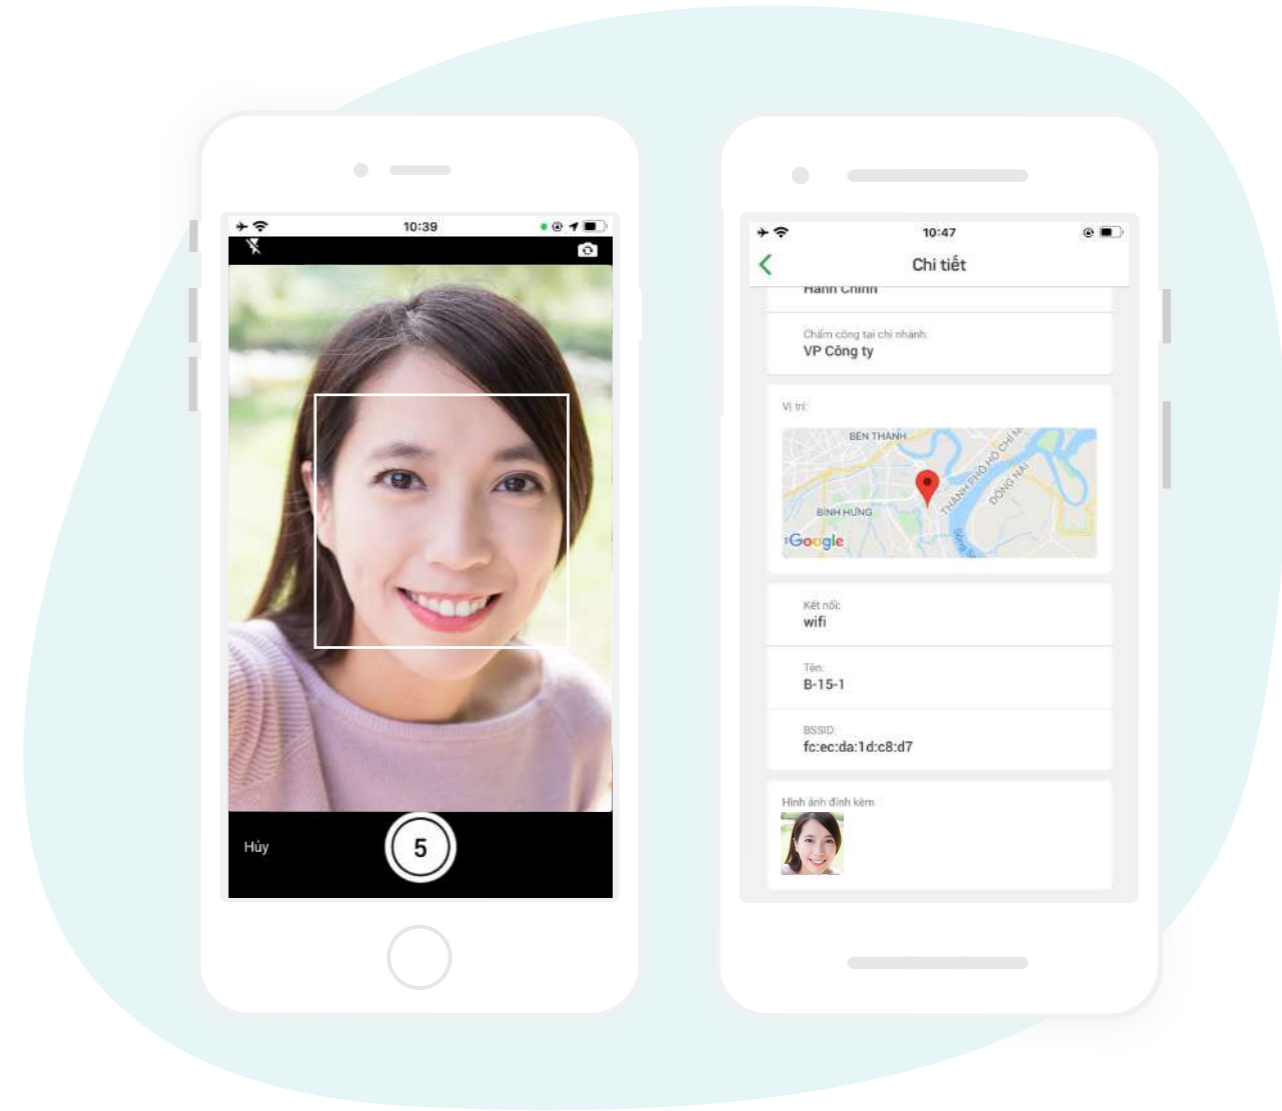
10:39

Hủy

5

10:47

Chi tiết

Hành Chính

Chấm công tại chi nhánh:
VP Công ty

Vị trí:

BẾN THÀNH
THÀNH PHỐ HỒ CHÍ MINH
ĐỒNG NAI
BÌNH HƯNG
Google

Kết nối:
wifi

Tên:
B-15-1

BSSID:
fc:ec:da:1d:c8:d7

Hình ảnh đính kèm